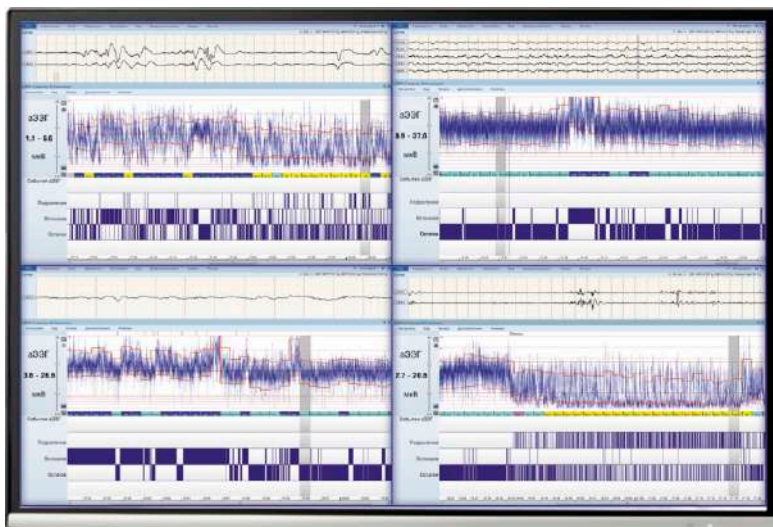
аЭЭГ
1.1 - 8.6
мкВ
События аЭЭГ
Подергивания
Вспышки
Остатки

аЭЭГ
8.9 - 27.0
мкВ
События аЭЭГ
Подергивания
Вспышки
Остатки

аЭЭГ
3.8 - 28.9
мкВ
События аЭЭГ
Подергивания
Вспышки
Остатки

аЭЭГ
2.7 - 20.8
мкВ
События аЭЭГ
Подергивания
Вспышки
Остатки